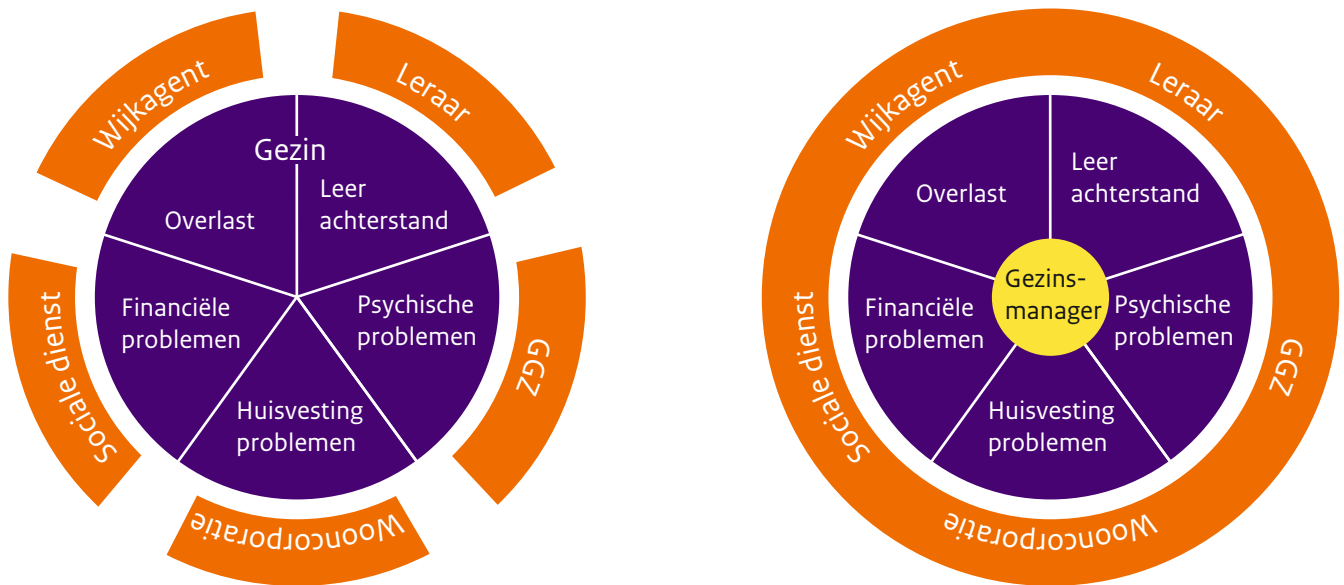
Wijkagent
Leraar
Gezin
Overlast
Leer achterstand
Financiële problemen
Psychische problemen
Huisvesting problemen
Sociale dienst
GGZ
Wooncorporatie

Wijkagent
Leraar
Overlast
Leer achterstand
Gezinsmanager
Financiële problemen
Psychische problemen
Huisvesting problemen
Sociale dienst
GGZ
Wooncorporatie